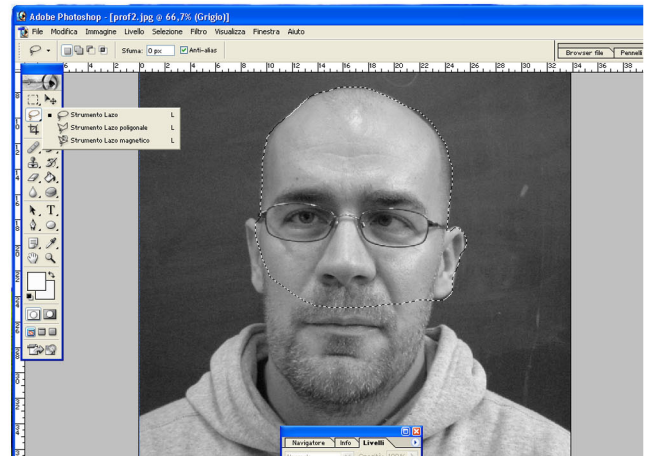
Adobe Photoshop - [prof2.jpg @ 66,7% (Grigio)]
File Modifica Immagine Livello Selezione Filtro Visualizza Finestra Aiuto
Sfuma: 0 px Anti-alias
Browser file Pennelli
4 2 0 2 4 6 8 10 12 14 16 18 20 22 24 26 28 30 32 34 36 38
Strumento Lazo L
Strumento Lazo poligonale L
Strumento Lazo magnetico L
Navigatore Info Livelli